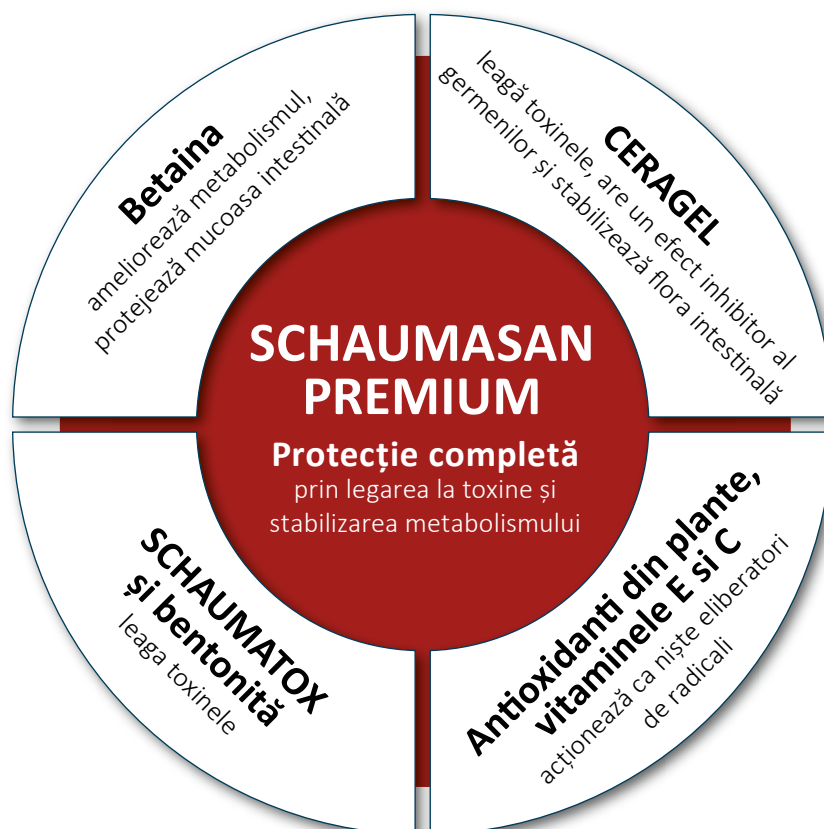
SCHAUMASAN PREMIUM

Protecție completă
prin legarea la toxine și stabilizarea metabolismului

Betaina
amelioreează metabolismul, protejează mucoasa intestinală

CERAGEL
leagă toxinele, are un efect inhibitor al germenilor și stabilizează flora intestinală

SCHAUMATOX și bentonită
leaga toxinele

Antioxidanti din plante, vitaminele E si C
acționează ca niște eliberatori de radicali